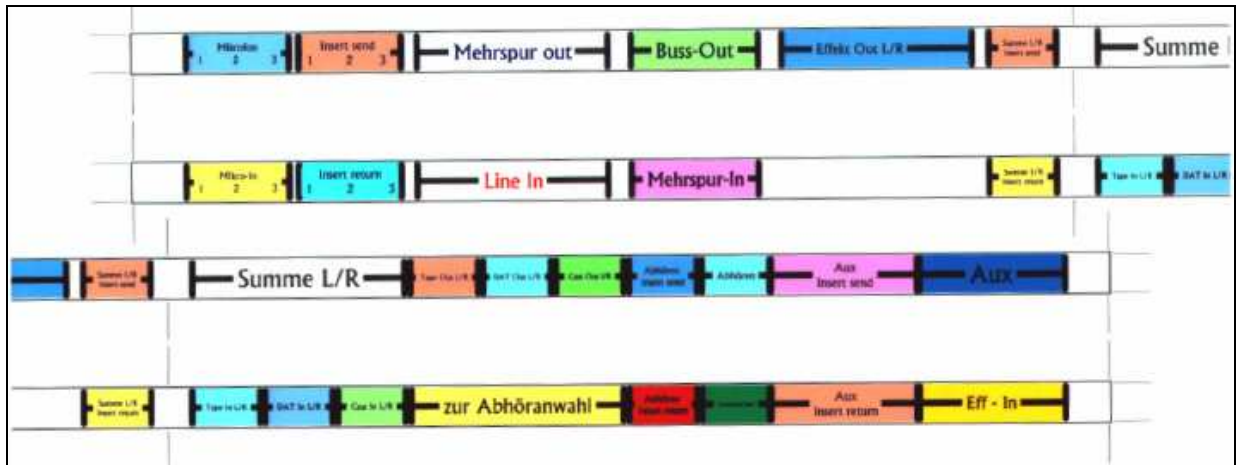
Mikrofon 1 2 3 | Insert send 1 2 3 | Mehrspur out | Buss-Out | Effekt Out L/R | Summe L/R Insert send | Summe

Mikro-In 1 2 3 | Insert return 1 2 3 | Line In | Mehrspur-In | Summe L/R Insert return | Tape In L/R | DAT In L/R

Summe L/R Insert send | Summe L/R | Tape Out L/R | DAT Out L/R | Cass Out L/R | Abhören Insert send | Abhören | Aux Insert send | Aux

Summe L/R Insert return | Tape In L/R | DAT In L/R | Cass In L/R | zur Abhöranwahl | Abhören Insert return | Aux Insert return | Eff - In